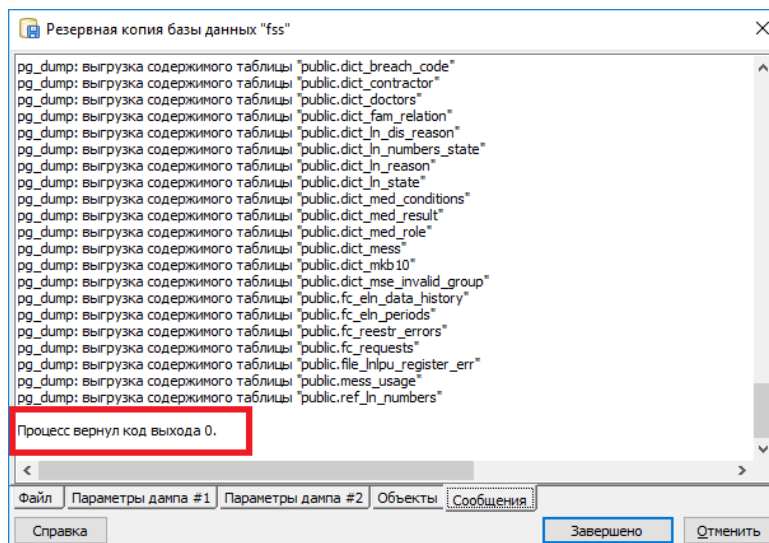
Резервная копия базы данных "fss"

pg_dump: выгрузка содержимого таблицы "public.dict_breach_code"
pg_dump: выгрузка содержимого таблицы "public.dict_contractor"
pg_dump: выгрузка содержимого таблицы "public.dict_doctors"
pg_dump: выгрузка содержимого таблицы "public.dict_fam_relation"
pg_dump: выгрузка содержимого таблицы "public.dict_ln_dis_reason"
pg_dump: выгрузка содержимого таблицы "public.dict_ln_numbers_state"
pg_dump: выгрузка содержимого таблицы "public.dict_ln_reason"
pg_dump: выгрузка содержимого таблицы "public.dict_ln_state"
pg_dump: выгрузка содержимого таблицы "public.dict_med_conditions"
pg_dump: выгрузка содержимого таблицы "public.dict_med_result"
pg_dump: выгрузка содержимого таблицы "public.dict_med_role"
pg_dump: выгрузка содержимого таблицы "public.dict_mess"
pg_dump: выгрузка содержимого таблицы "public.dict_mkb10"
pg_dump: выгрузка содержимого таблицы "public.dict_mse_invalid_group"
pg_dump: выгрузка содержимого таблицы "public.fc_eln_data_history"
pg_dump: выгрузка содержимого таблицы "public.fc_eln_periods"
pg_dump: выгрузка содержимого таблицы "public.fc_reestr_errors"
pg_dump: выгрузка содержимого таблицы "public.fc_requests"
pg_dump: выгрузка содержимого таблицы "public.file_lnlpu_register_err"
pg_dump: выгрузка содержимого таблицы "public.mess_usage"
pg_dump: выгрузка содержимого таблицы "public.ref_ln_numbers"

Процесс вернул код выхода 0.

Файл | Параметры дампа #1 | Параметры дампа #2 | Объекты | Сообщения

Справка | Завершено | Отменить